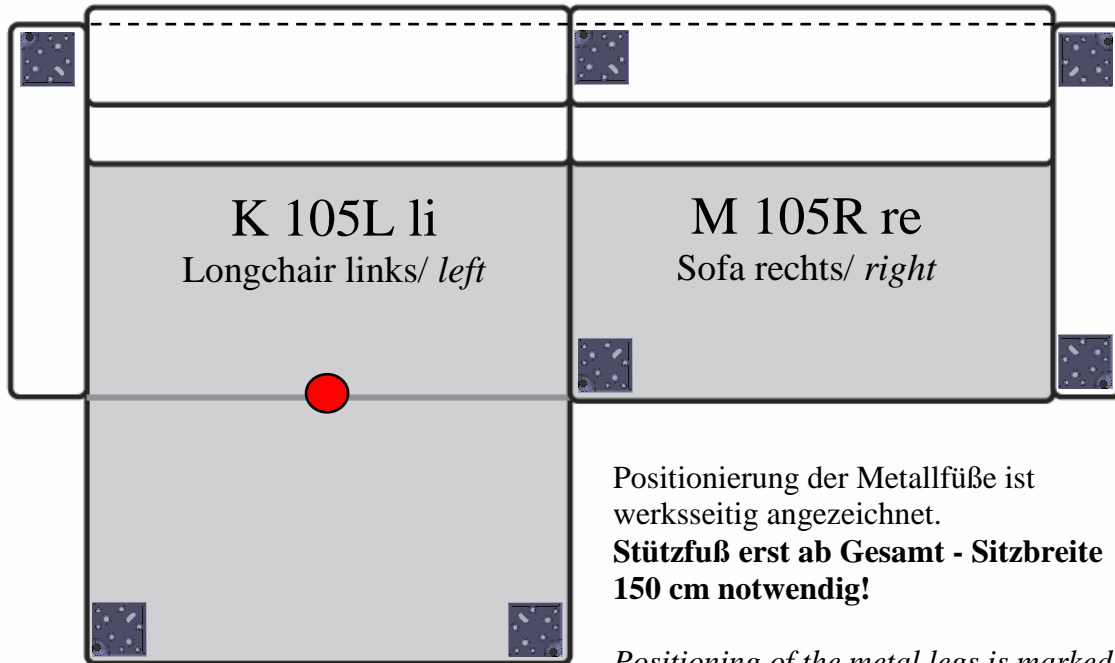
K 105L li
Longchair links/ *left*

M 105R re
Sofa rechts/ *right*

Positionierung der Metallfüße ist werksseitig angezeichnet.
**Stützfuß erst ab Gesamt - Sitzbreite 150 cm notwendig!**

*Positioning of the metal legs is marked*